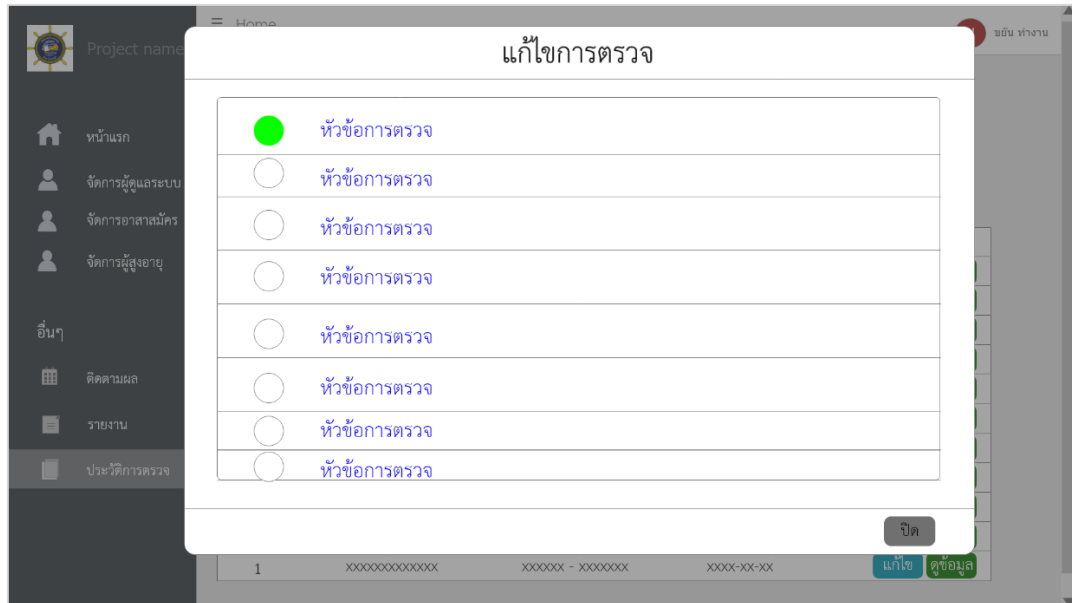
Project name

Home

ขยัน ทำงาน

หน้าแรก

จัดการผู้ดูแลระบบ

จัดการอาสาสมัคร

จัดการผู้สูงอายุ

อื่นๆ

ติดตามผล

รายงาน

ประวัติการตรวจ

แก้ไขการตรวจ

หัวข้อการตรวจ

หัวข้อการตรวจ

หัวข้อการตรวจ

หัวข้อการตรวจ

หัวข้อการตรวจ

หัวข้อการตรวจ

หัวข้อการตรวจ

หัวข้อการตรวจ

ปิด

| 1 | XXXXXXXXXXXXX | XXXXXX - XXXXXXX | XXXX-XX-XX | แก้ไข ดูข้อมูล |